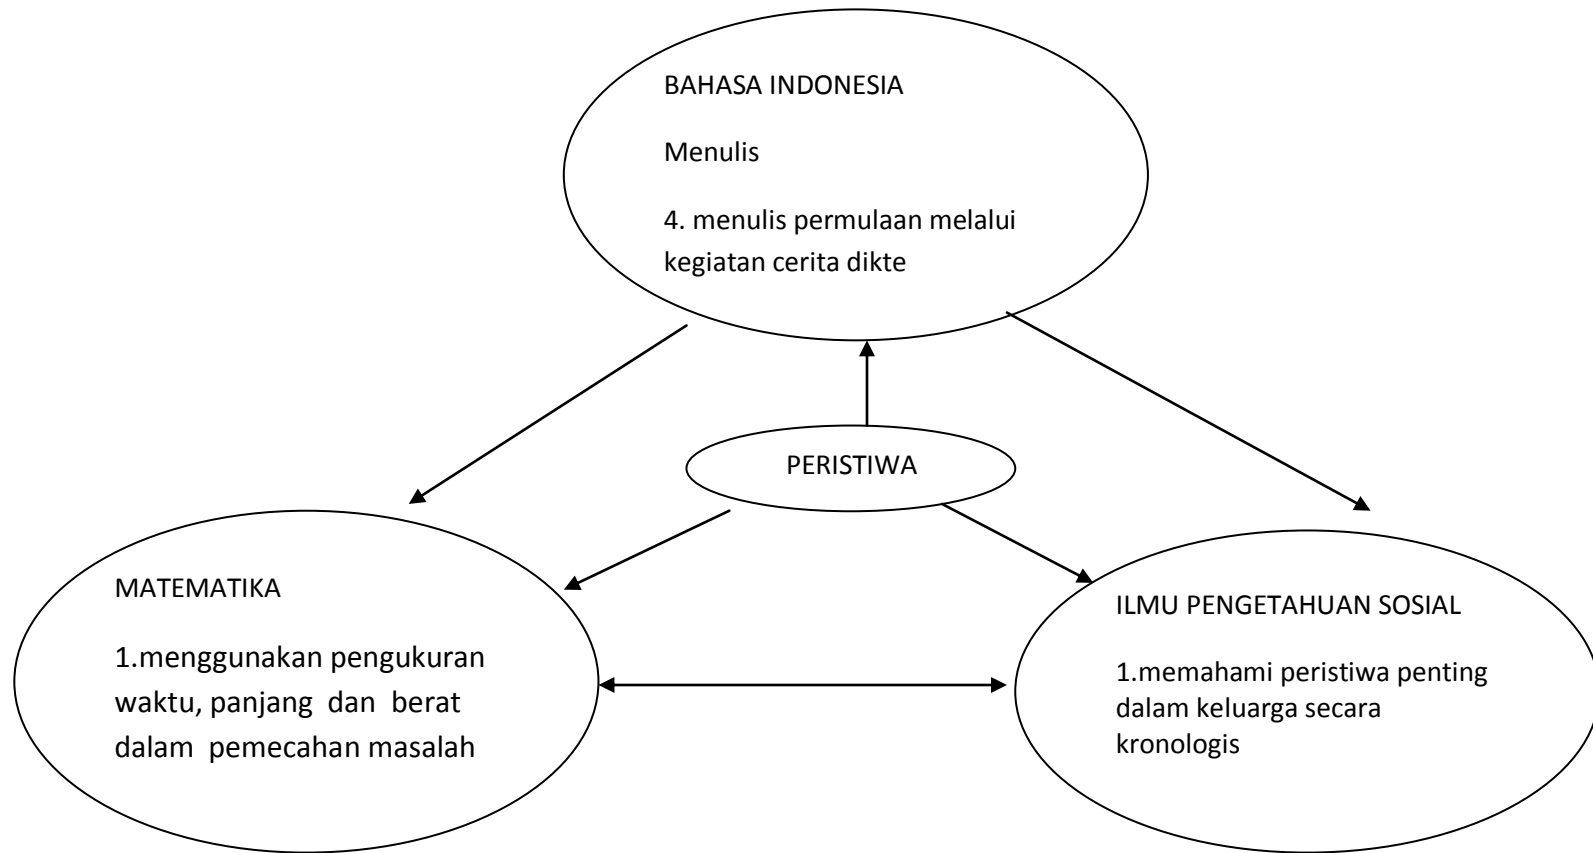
BAHASA INDONESIA

Menulis

4. menulis permulaan melalui kegiatan cerita dikte

PERISTIWA

MATEMATIKA

1.menggunakan pengukuran waktu, panjang dan berat dalam pemecahan masalah

ILMU PENGETAHUAN SOSIAL

1.memahami peristiwa penting dalam keluarga secara kronologis